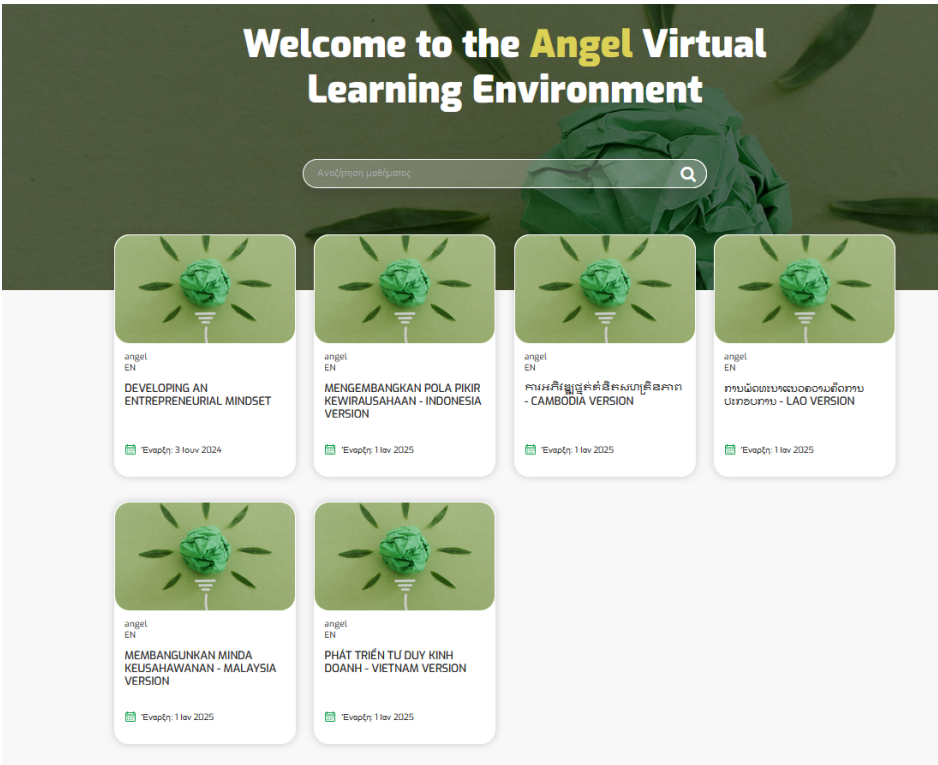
Welcome to the Angel Virtual Learning Environment

Αναζήτηση μαθήματος

angel
EN
DEVELOPING AN ENTREPRENEURIAL MINDSET
Έναρξη: 3 Ιουν 2024

angel
EN
MENGEMBANGKAN POLA PIKIR KEWIRAUSAHAAN - INDONESIA VERSION
Έναρξη: 1 Ιαν 2025

angel
EN
ការអភិវឌ្ឍផ្នត់គំនិតសហគ្រិនភាព - CAMBODIA VERSION
Έναρξη: 1 Ιαν 2025

angel
EN
ການພັດທະນາແນວຄວາມຄິດການປະກອບການ - LAO VERSION
Έναρξη: 1 Ιαν 2025

angel
EN
MEMBANGUNKAN MINDA KEUSAHAWANAN - MALAYSIA VERSION
Έναρξη: 1 Ιαν 2025

angel
EN
PHÁT TRIỂN TƯ DUY KINH DOANH - VIETNAM VERSION
Έναρξη: 1 Ιαν 2025